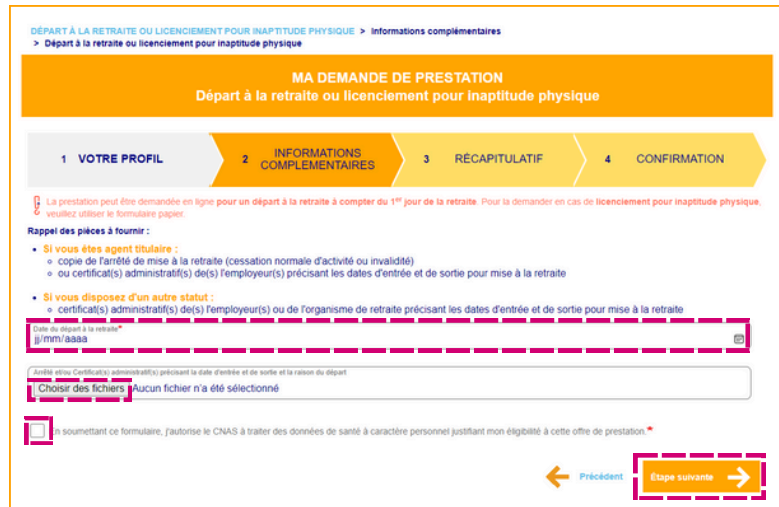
DÉPART À LA RETRAITE OU LICENCIEMENT POUR INAPTITUDE PHYSIQUE > Informations complémentaires
> Départ à la retraite ou licenciement pour inaptitude physique

MA DEMANDE DE PRESTATION
Départ à la retraite ou licenciement pour inaptitude physique

1 VOTRE PROFIL
2 INFORMATIONS COMPLEMENTAIRES
3 RÉCAPITULATIF
4 CONFIRMATION

La prestation peut être demandée en ligne pour un départ à la retraite à compter du 1$^{er}$ jour de la retraite. Pour la demander en cas de licenciement pour inaptitude physique, veuillez utiliser le formulaire papier.

Rappel des pièces à fournir :

• Si vous êtes agent titulaire :
◦ copie de l'arrêté de mise à la retraite (cessation normale d'activité ou invalidité)
◦ ou certificat(s) administratif(s) de(s) l'employeur(s) précisant les dates d'entrée et de sortie pour mise à la retraite

• Si vous disposez d'un autre statut :
◦ certificat(s) administratif(s) de(s) l'employeur(s) ou de l'organisme de retraite précisant les dates d'entrée et de sortie pour mise à la retraite

Date du départ à la retraite*
jj/mm/aaaa

Arrêté et/ou Certificat(s) administratif(s) précisant la date d'entrée et de sortie et la raison du départ
Choisir des fichiers Aucun fichier n'a été sélectionné

En soumettant ce formulaire, j'autorise le CNAS à traiter des données de santé à caractère personnel justifiant mon éligibilité à cette offre de prestation.*

Précédent
Étape suivante